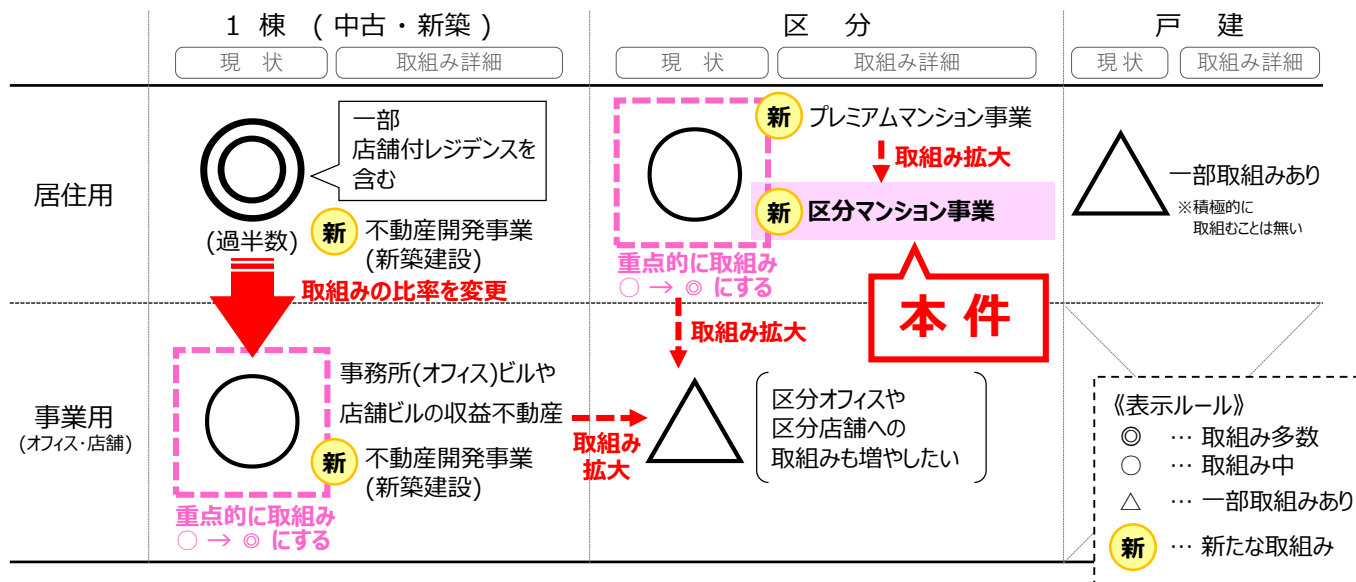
| | 1棟（中古・新築） | 区分 | 戸建 |
|---|---|---|---|
| | 現状 / 取組み詳細 | 現状 / 取組み詳細 | 現状 / 取組み詳細 |
| 居住用 | ◎（過半数） 一部 店舗付レジデンスを含む 新 不動産開発事業（新築建設） | ○ 新 プレミアムマンション事業 取組み拡大 新 区分マンション事業 重点的に取組み ○ → ◎ にする | △ 一部取組みあり ※積極的に取組むことは無い |
| 事業用（オフィス・店舗） | 取組みの比率を変更 ○ 事務所(オフィス)ビルや店舗ビルの収益不動産 新 不動産開発事業（新築建設） 重点的に取組み ○ → ◎ にする | 取組み拡大 取組み拡大 △ 区分オフィスや区分店舗への取組みも増やしたい | |

本件

《表示ルール》
◎ … 取組み多数
○ … 取組み中
△ … 一部取組みあり
新 … 新たな取組み